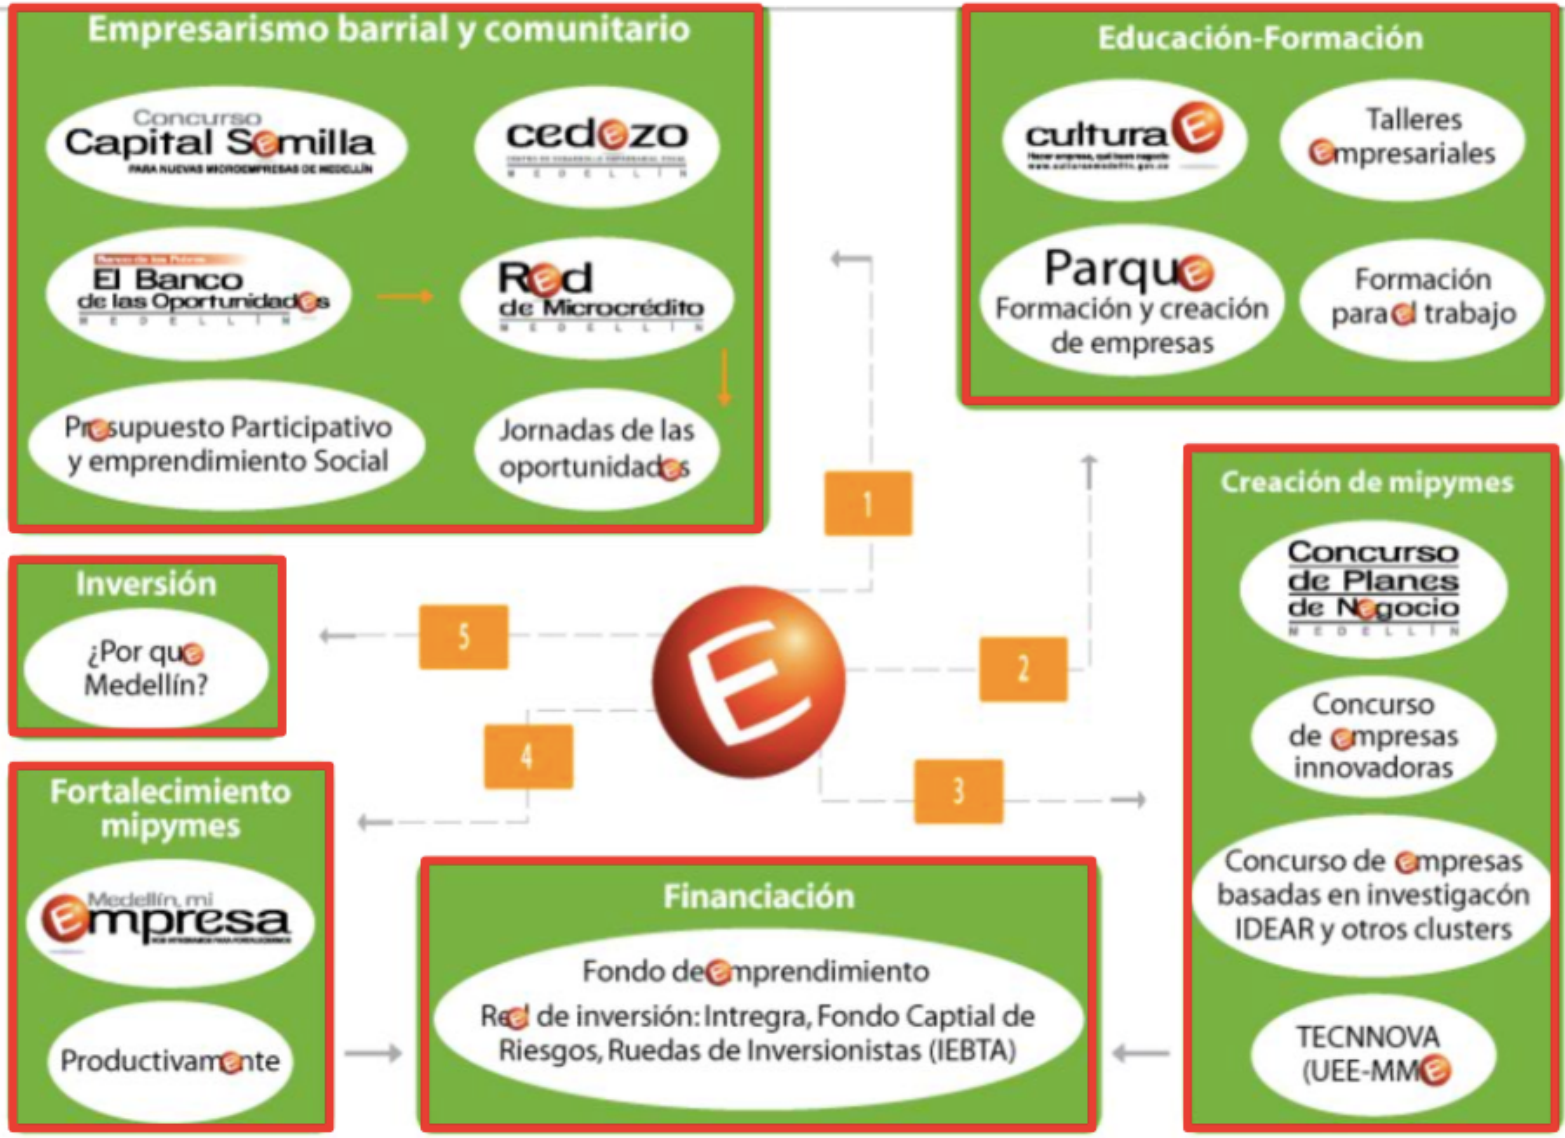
Empresarismo barrial y comunitario

Concurso Capital Semilla
PARA NUEVAS MICROEMPRESAS DE MEDELLÍN

cedezo
MEDELLÍN

El Banco de las Oportunidades
MEDELLÍN

Red de Microcrédito
MEDELLÍN

Presupuesto Participativo y emprendimiento Social

Jornadas de las oportunidades

Educación-Formación

cultura E

Talleres empresariales

Parque
Formación y creación de empresas

Formación para el trabajo

1

2

3

4

5

E

Inversión

¿Por que Medellín?

Creación de mipymes

Concurso de Planes de Negocio
MEDELLÍN

Concurso de empresas innovadoras

Concurso de empresas basadas en investigacón IDEAR y otros clusters

TECNNOVA (UEE-MME)

Fortalecimiento mipymes

Medellín, mi Empresa

Productivamente

Financiación

Fondo de emprendimiento
Red de inversión: Intregra, Fondo Captial de Riesgos, Ruedas de Inversionistas (IEBTA)